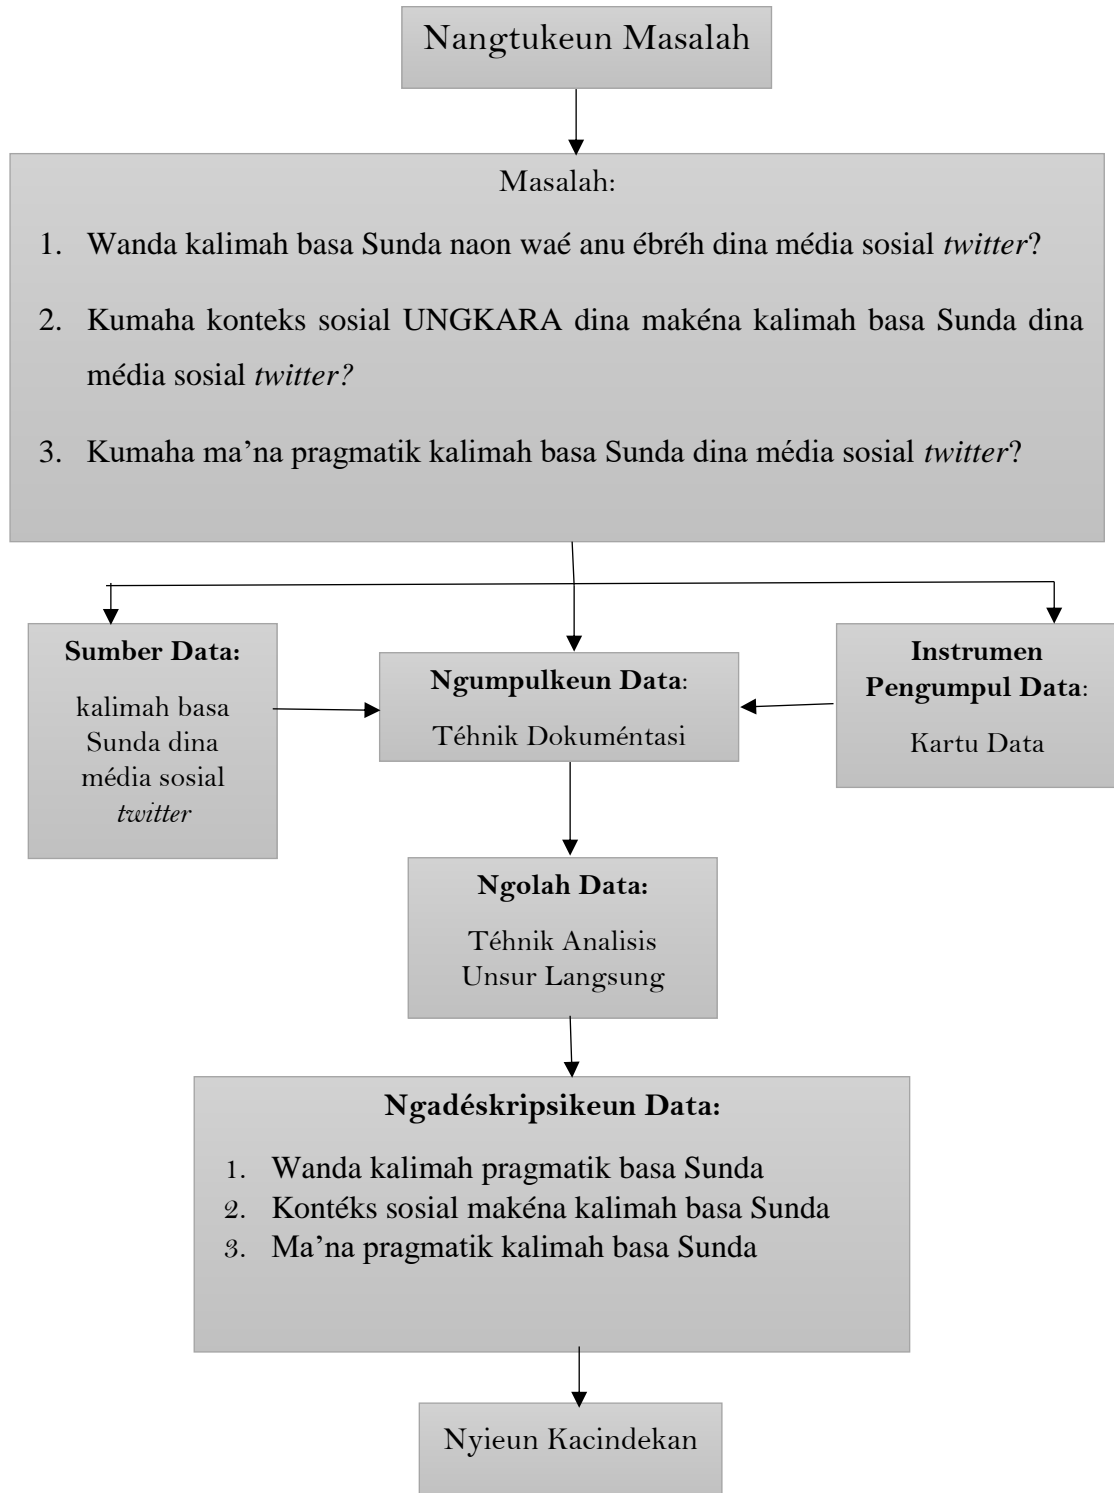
Nangtukeun Masalah

Masalah:

1. Wanda kalimah basa Sunda naon waé anu ébréh dina média sosial *twitter*?

2. Kumaha konteks sosial UNGKARA dina makéna kalimah basa Sunda dina média sosial *twitter?*

3. Kumaha ma'na pragmatik kalimah basa Sunda dina média sosial *twitter*?

**Sumber Data:**

kalimah basa Sunda dina média sosial *twitter*

**Ngumpulkeun Data**:

Téhnik Dokuméntasi

**Instrumen Pengumpul Data**:

Kartu Data

**Ngolah Data:**

Téhnik Analisis Unsur Langsung

**Ngadéskripsikeun Data:**

1. Wanda kalimah pragmatik basa Sunda
2. Kontéks sosial makéna kalimah basa Sunda
3. Ma'na pragmatik kalimah basa Sunda

Nyieun Kacindekan